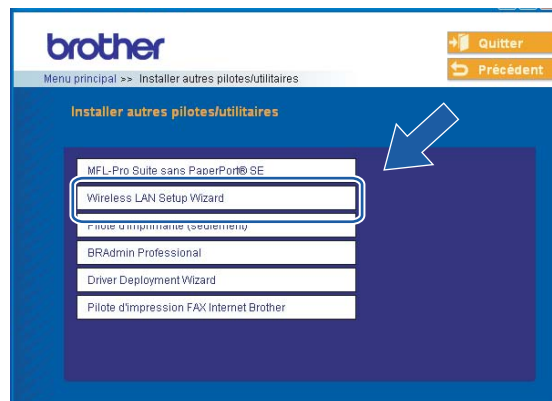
brother

Quitter
Précédent

Menu principal >> Installer autres pilotes/utilitaires

Installer autres pilotes/utilitaires

MFL-Pro Suite sans PaperPort® SE
Wireless LAN Setup Wizard
Pilote d'imprimante (seulement)
BRAdmin Professional
Driver Deployment Wizard
Pilote d'impression FAX Internet Brother